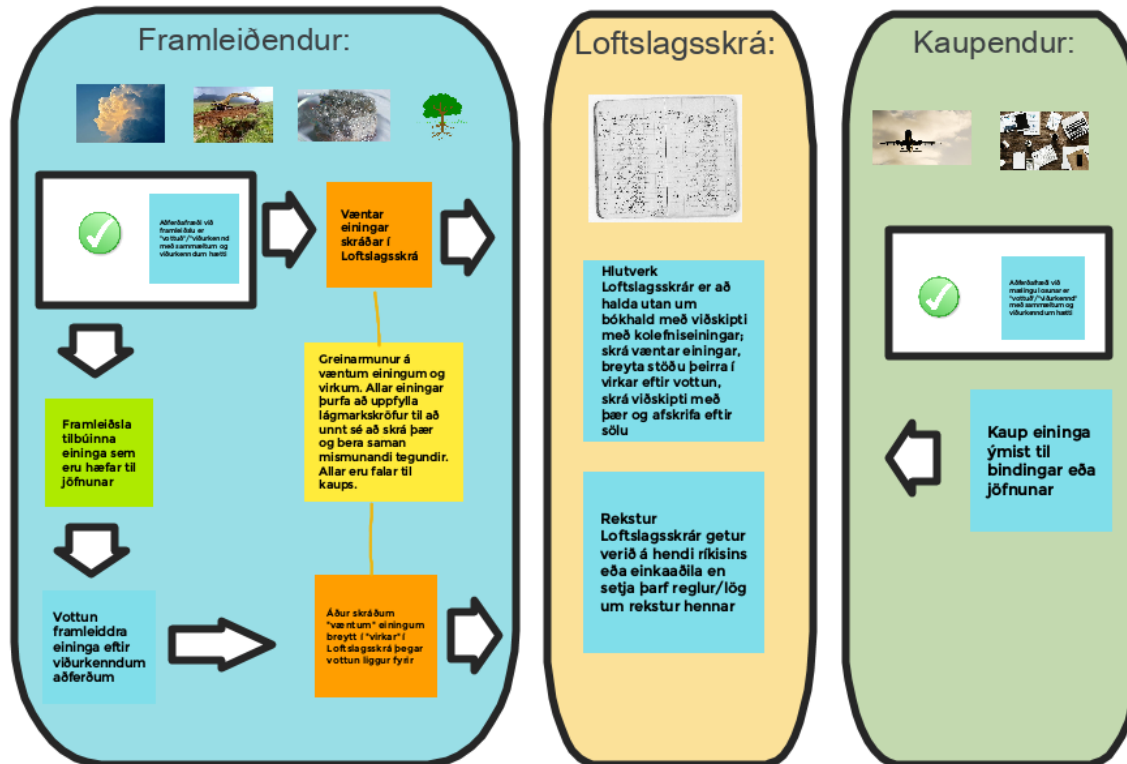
Framleiðendur:

Aðferðafræði við framleiðslu er "vottuð"/"viðurkennd" með samræmdum og viðurkenndum hætti

Væntar einingar skráðar í Loftslagsskrá

Framleiðsla tilbúinna eininga sem eru hæfar til jöfnunar

Greinarmunur á væntum einingum og virkum. Allar einingar þurfa að uppfylla lágmarkskröfur til að unnt sé að skrá þær og bera saman mismunandi tegundir. Allar eru falar til kaups.

Vottun framleiddra eininga eftir viðurkenndum aðferðum

Áður skráðum "væntum" einingum breytt í "virkar" í Loftslagsskrá þegar vottun liggur fyrir

Loftslagsskrá:

Hlutverk Loftslagsskrár er að halda utan um bókhald með viðskipti með kolefniseiningar; skrá væntar einingar, breyta stöðu þeirra í virkar eftir vottun, skrá viðskipti með þær og afskrifa eftir sölu

Rekstur Loftslagsskrár getur verið á hendi ríkisins eða einkaaðila en setja þarf reglur/lög um rekstur hennar

Kaupendur:

Aðferðafræði við mælingu losunar er "vottuð"/"viðurkennd" með samræmdum og viðurkenndum hætti

Kaup eininga ýmist til bindingar eða jöfnunar